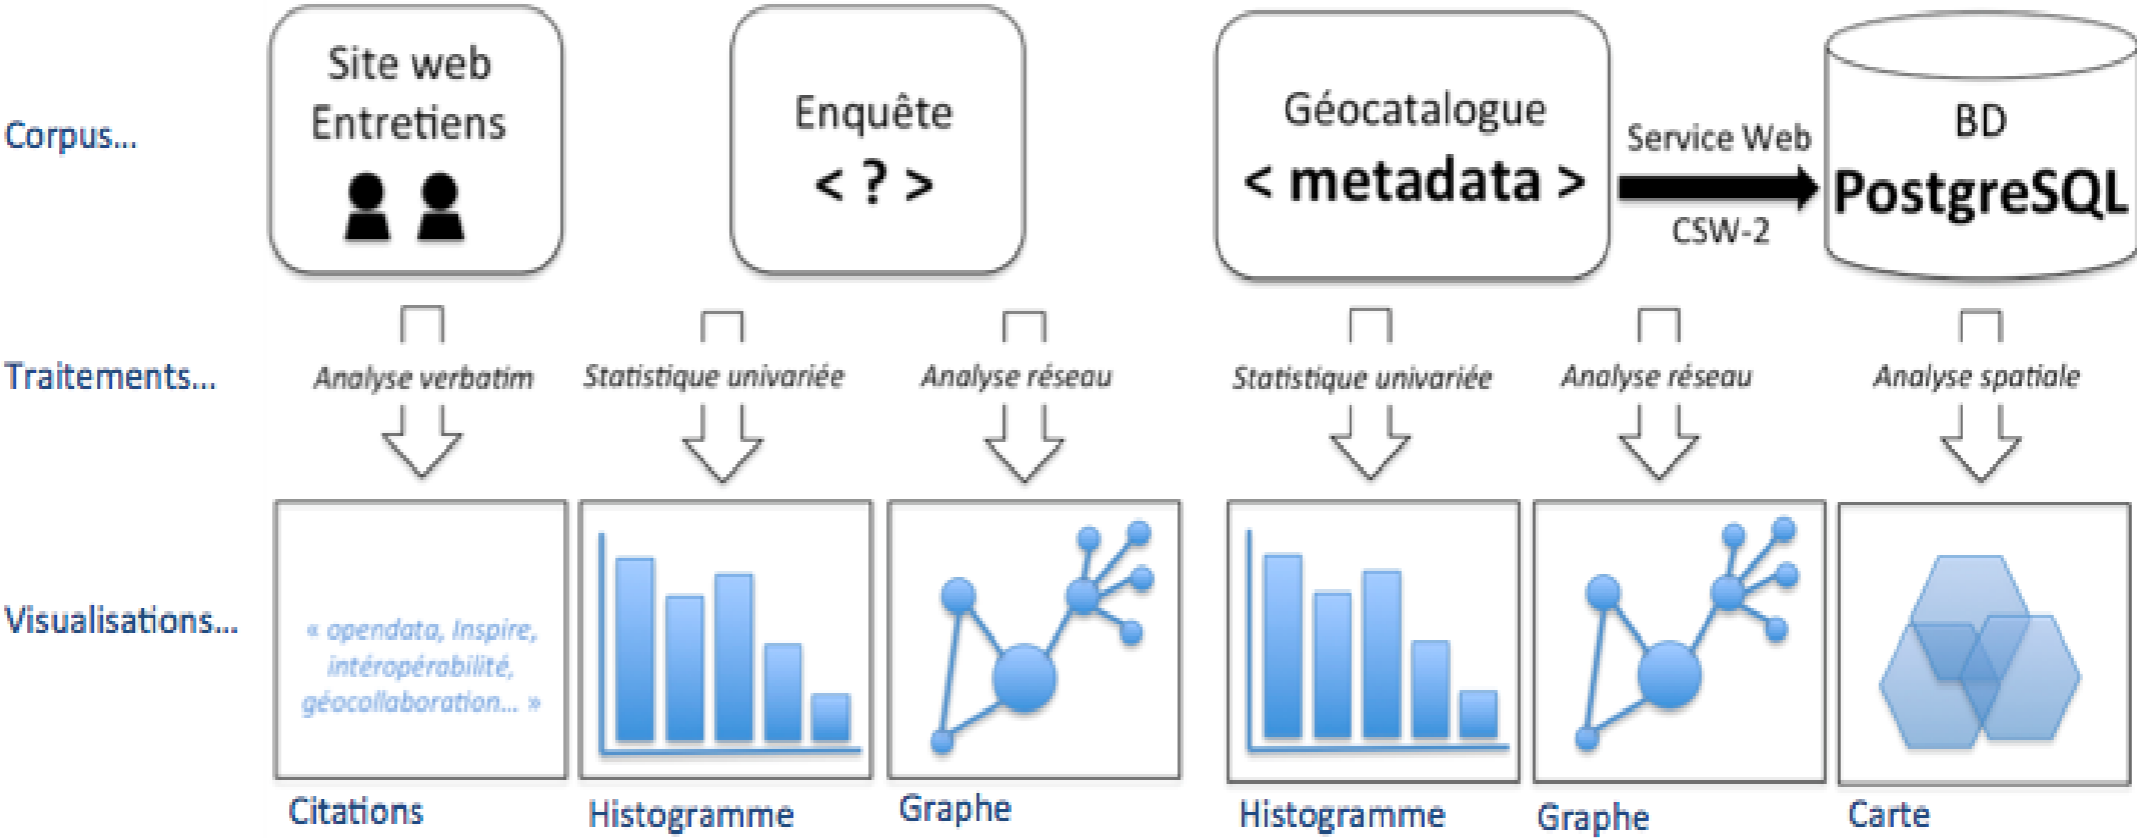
Corpus...

Site web Entretiens

Enquête < ? >

Géocatalogue < metadata >

Service Web

CSW-2

BD PostgreSQL

Traitements...

Analyse verbatim

Statistique univariée

Analyse réseau

Statistique univariée

Analyse réseau

Analyse spatiale

Visualisations...

« opendata, Inspire, intéropérabilité, géocollaboration... »

Citations

Histogramme

Graphe

Histogramme

Graphe

Carte